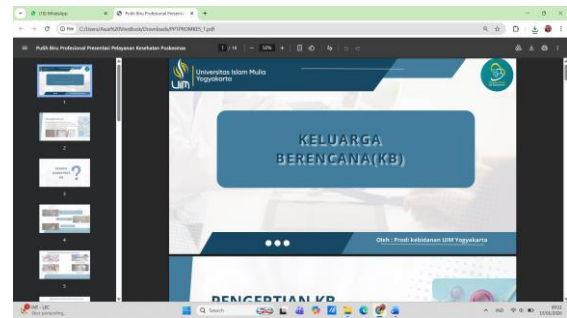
(18) WhatsApp
Putih Biru Profesional Presentasi
C:/Users/Asus%20Vivobook/Downloads/PPTPROMKES_1.pdf
Putih Biru Profesional Presentasi Pelayanan Kesehatan Puskesmas
1 / 14 | — 50% +

1
2
3
4
5

Universitas Islam Mulia Yogyakarta
UIM

KELUARGA BERENCANA(KB)

Oleh : Prodi kebidanan UIM Yogyakarta

PENGERTIAN KB

Q Search
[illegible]
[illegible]